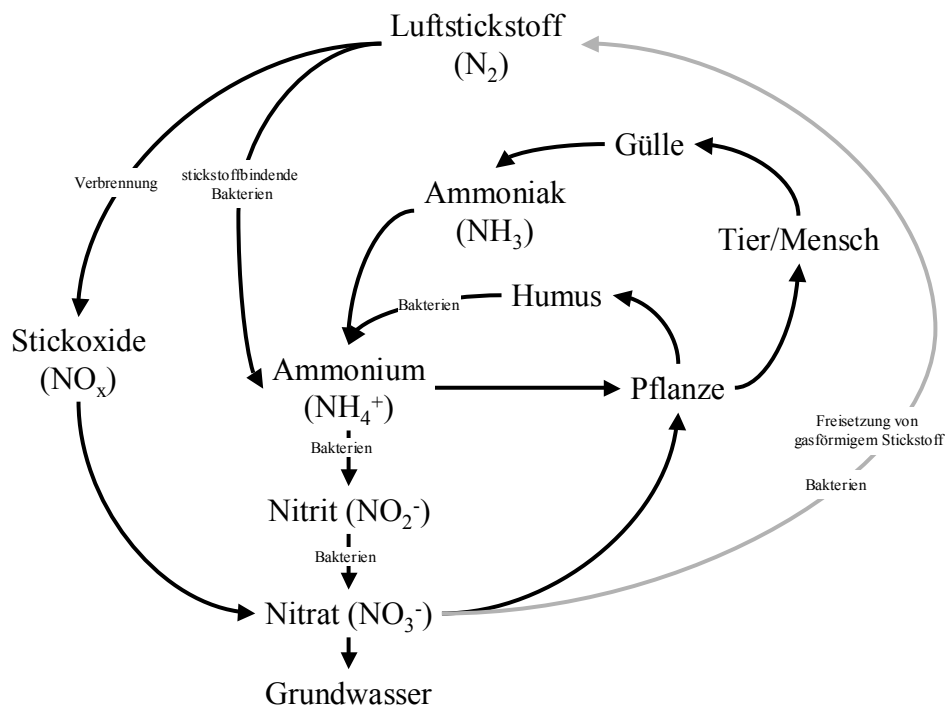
Luftstickstoff
($N_2$)

Verbrennung

stickstoffbindende Bakterien

Gülle

Ammoniak
($NH_3$)

Tier/Mensch

Bakterien

Humus

Stickoxide
($NO_x$)

Ammonium
($NH_4^+$)

Pflanze

Freisetzung von gasförmigem Stickstoff

Bakterien

Bakterien

Nitrit ($NO_2^-$)

Bakterien

Nitrat ($NO_3^-$)

Grundwasser